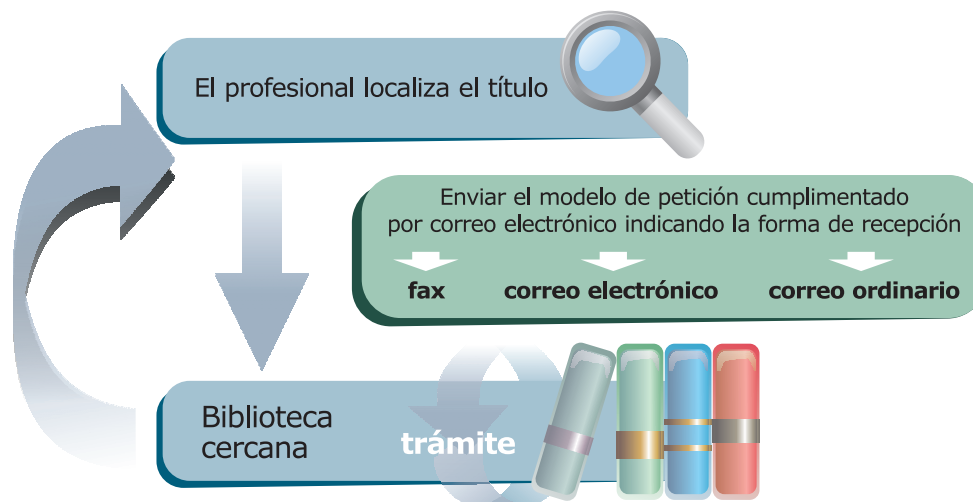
El profesional localiza el título

Enviar el modelo de petición cumplimentado por correo electrónico indicando la forma de recepción

fax

correo electrónico

correo ordinario

Biblioteca cercana

trámite